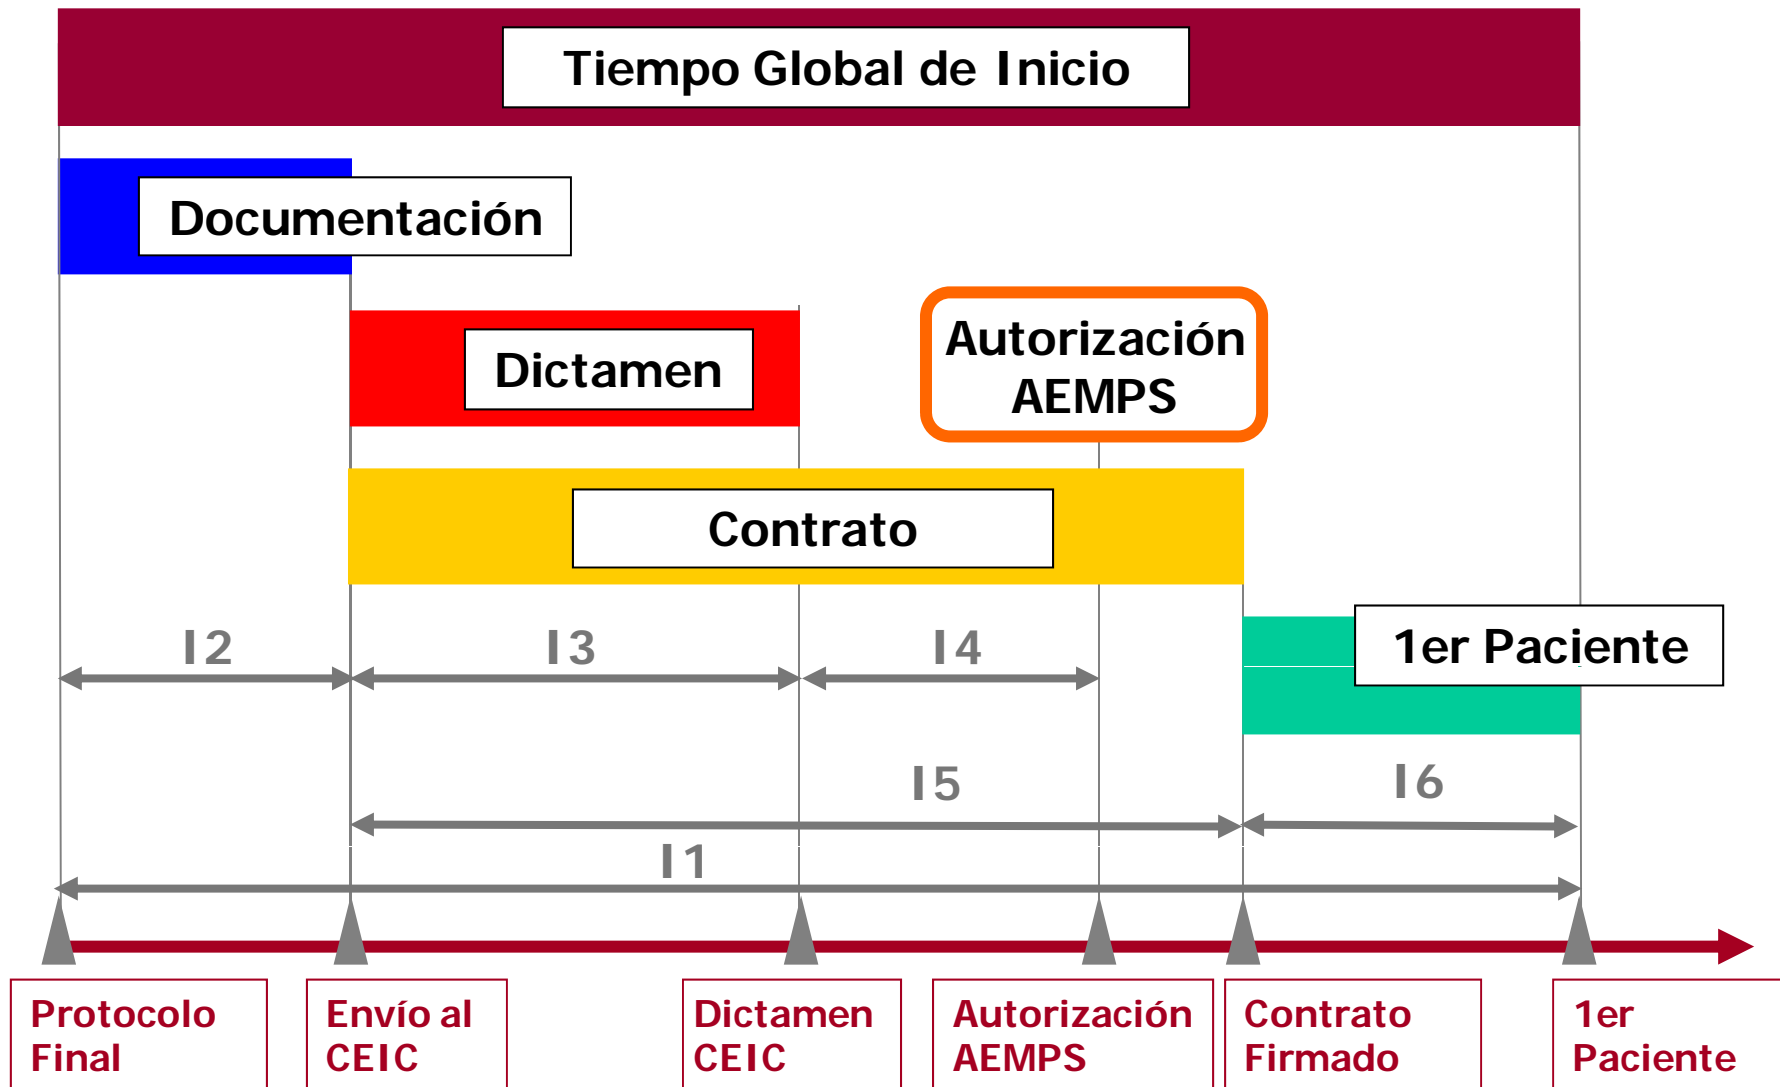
Tiempo Global de Inicio

Documentación

Dictamen

Autorización AEMPS

Contrato

1er Paciente

I2

I3

I4

I5

I6

I1

Protocolo Final

Envío al CEIC

Dictamen CEIC

Autorización AEMPS

Contrato Firmado

1er Paciente